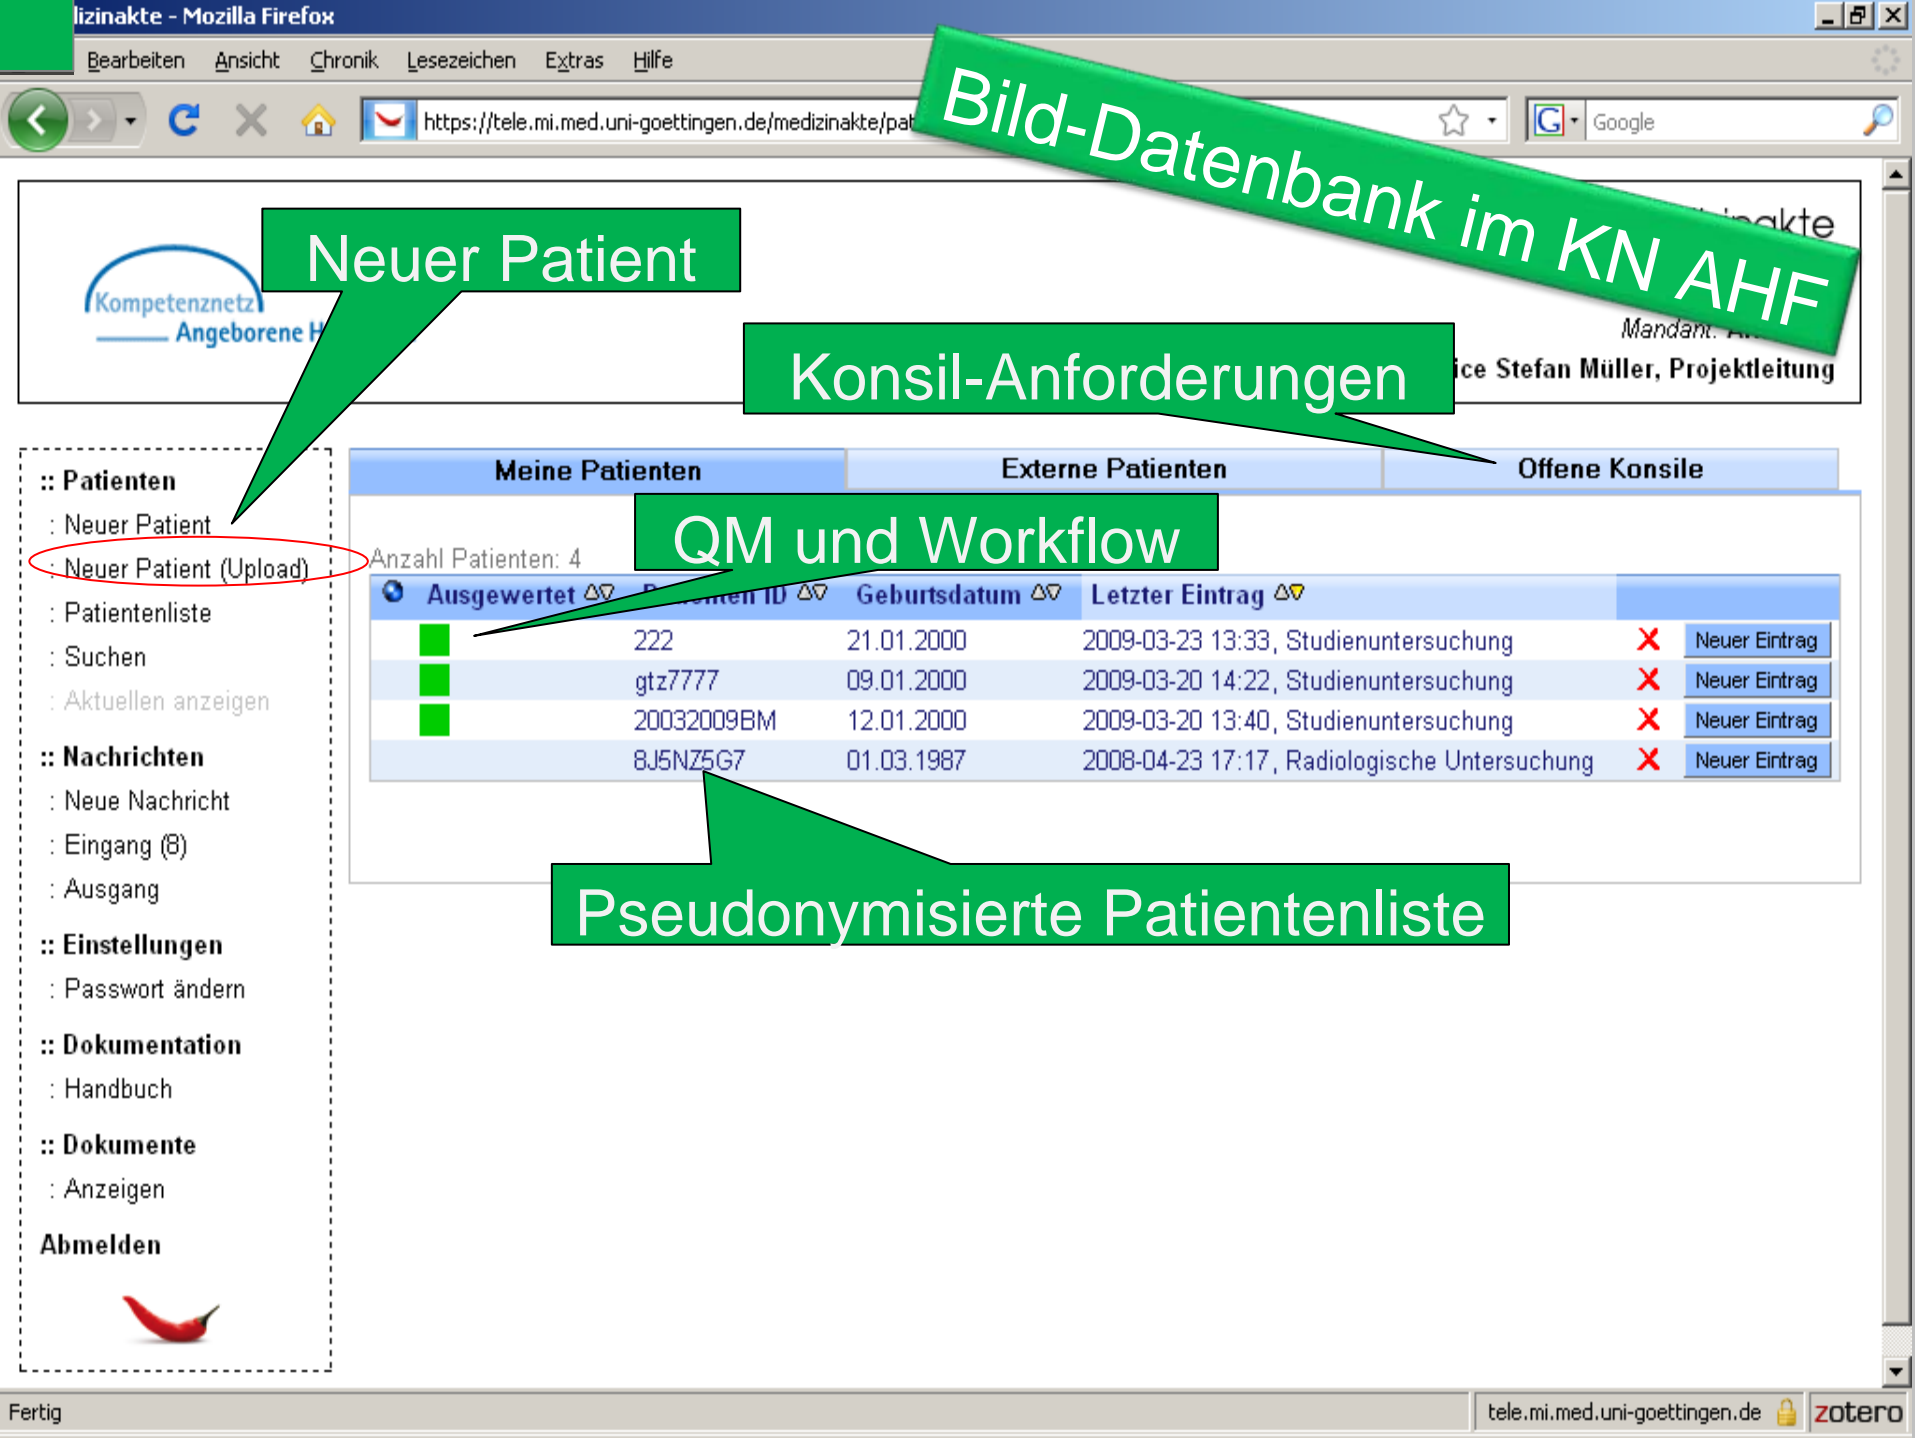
lizinakte - Mozilla Firefox

Bearbeiten Ansicht Chronik Lesezeichen Extras Hilfe

https://tele.mi.med.uni-goettingen.de/medizinakte/pat

Google

Bild-Datenbank im KN AHF

Kompetenznetz Angeborene H

Neuer Patient

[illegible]akte

Mandant: A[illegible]

Konsil-Anforderungen

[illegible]ice Stefan Müller, Projektleitung

:: Patienten
: Neuer Patient
: Neuer Patient (Upload)
: Patientenliste
: Suchen
: Aktuellen anzeigen

:: Nachrichten
: Neue Nachricht
: Eingang (8)
: Ausgang

:: Einstellungen
: Passwort ändern

:: Dokumentation
: Handbuch

:: Dokumente
: Anzeigen

Abmelden

Meine Patienten | Externe Patienten | Offene Konsile

QM und Workflow

Anzahl Patienten: 4

| Ausgewertet | P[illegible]en ID | Geburtsdatum | Letzter Eintrag | |
|---|---|---|---|---|
| | 222 | 21.01.2000 | 2009-03-23 13:33, Studienuntersuchung | Neuer Eintrag |
| | gtz7777 | 09.01.2000 | 2009-03-20 14:22, Studienuntersuchung | Neuer Eintrag |
| | 20032009BM | 12.01.2000 | 2009-03-20 13:40, Studienuntersuchung | Neuer Eintrag |
| | 8J5NZ5G7 | 01.03.1987 | 2008-04-23 17:17, Radiologische Untersuchung | Neuer Eintrag |

Pseudonymisierte Patientenliste

Fertig

tele.mi.med.uni-goettingen.de

zotero